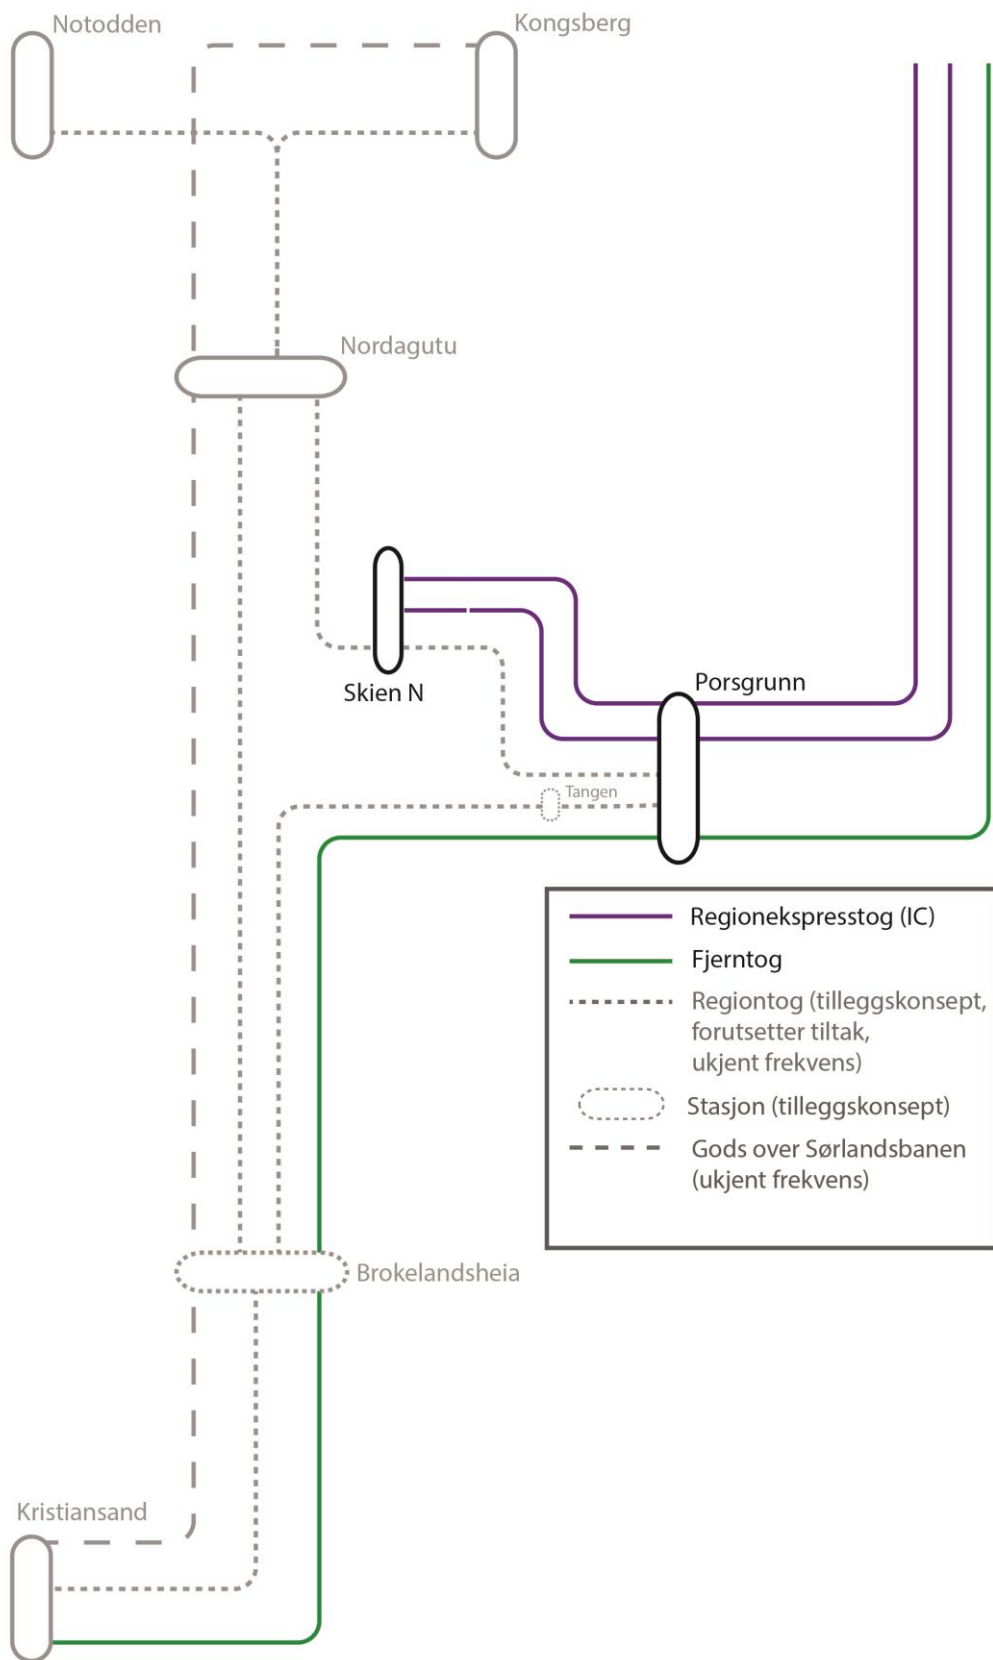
Notodden

Kongsberg

Nordagutu

Skien N

Porsgrunn

Tangen

Regionekspresstog (IC)
Fjerntog
Regiontog (tilleggskonsept, forutsetter tiltak, ukjent frekvens)
Stasjon (tilleggskonsept)
Gods over Sørlandsbanen (ukjent frekvens)

Brokelandsheia

Kristiansand